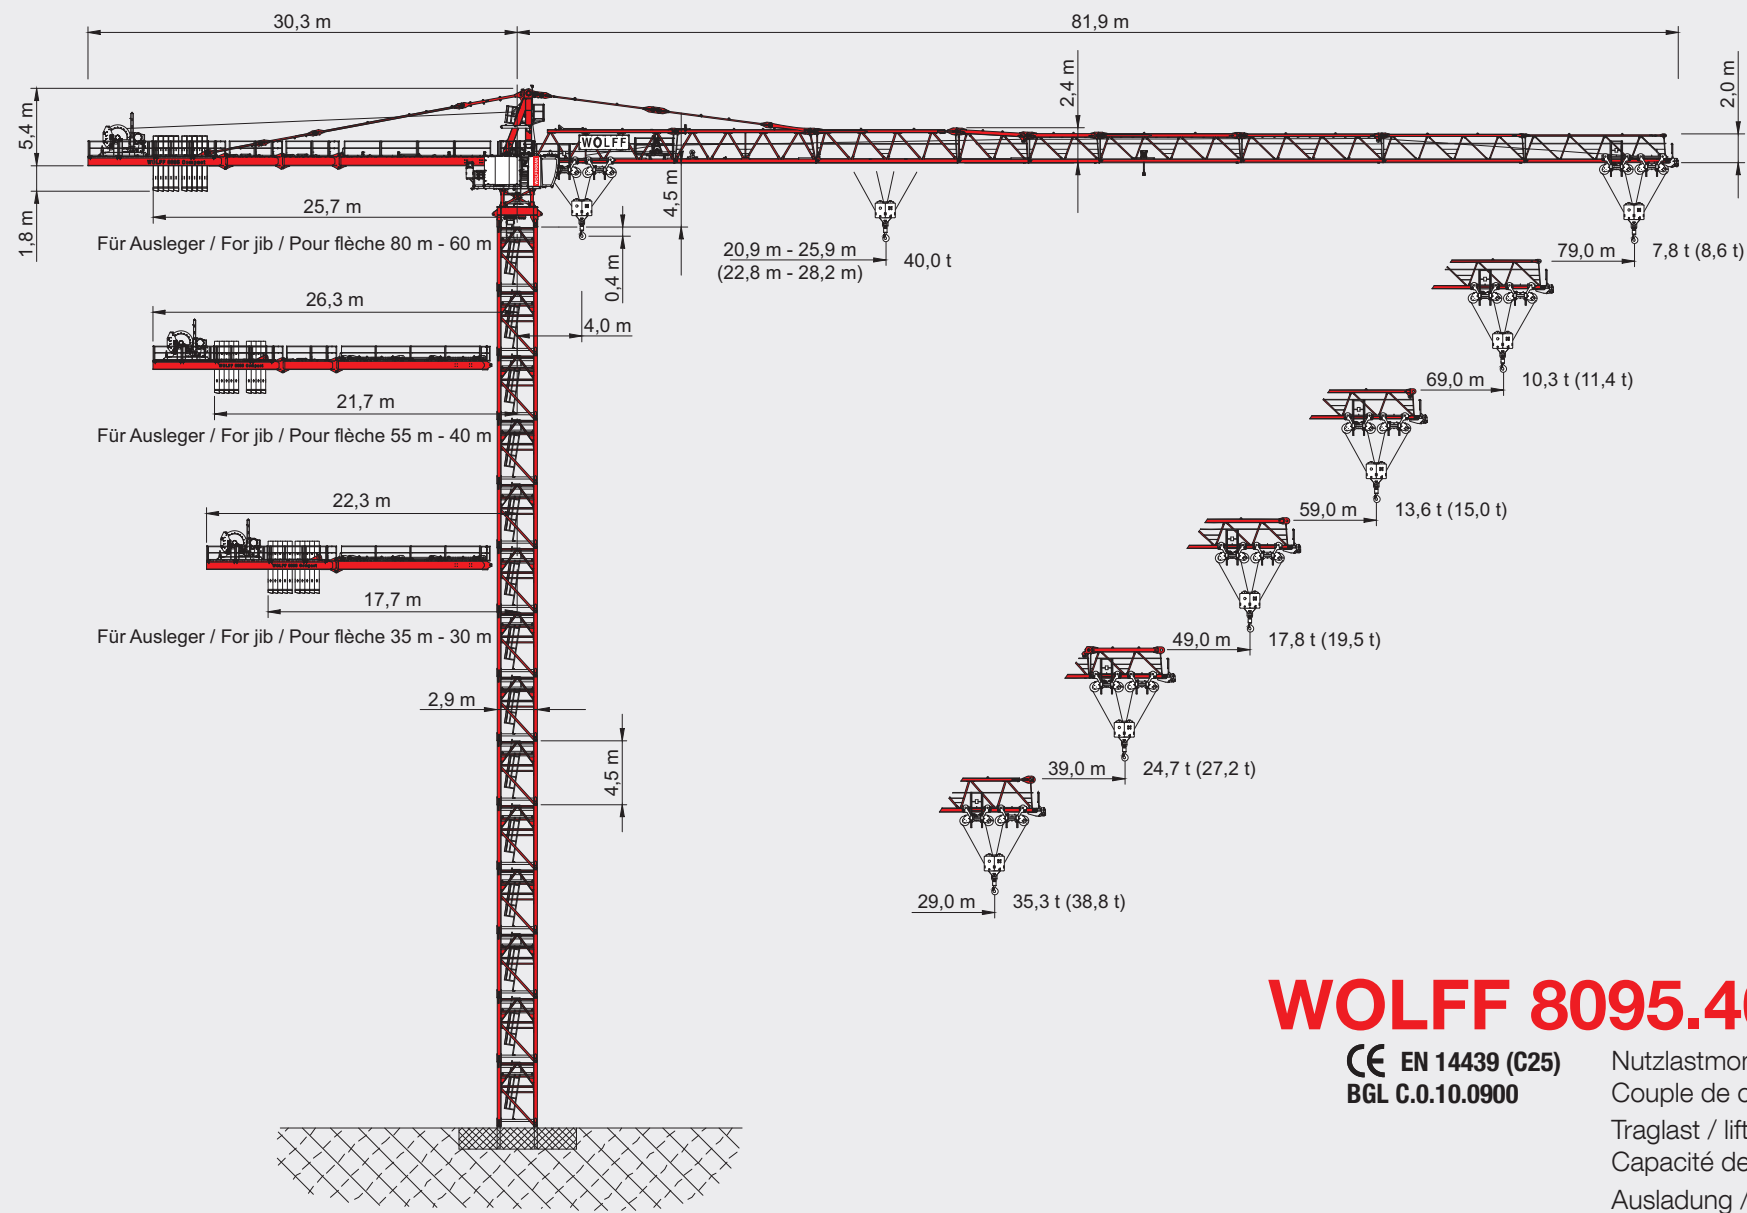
30,3 m

81,9 m

5,4 m

2,4 m

2,0 m

WOLFF

1,8 m

25,7 m

Für Ausleger / For jib / Pour flèche 80 m - 60 m

4,5 m

0,4 m

20,9 m - 25,9 m
(22,8 m - 28,2 m)

40,0 t

79,0 m

7,8 t (8,6 t)

26,3 m

4,0 m

69,0 m

10,3 t (11,4 t)

21,7 m

Für Ausleger / For jib / Pour flèche 55 m - 40 m

59,0 m

13,6 t (15,0 t)

22,3 m

17,7 m

Für Ausleger / For jib / Pour flèche 35 m - 30 m

49,0 m

17,8 t (19,5 t)

2,9 m

39,0 m

24,7 t (27,2 t)

4,5 m

29,0 m

35,3 t (38,8 t)

WOLFF 8095.4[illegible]

CE EN 14439 (C25)
BGL C.0.10.0900

Nutzlastmo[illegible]
Couple de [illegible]
Traglast / lif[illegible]
Capacité de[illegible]
Ausladung /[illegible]